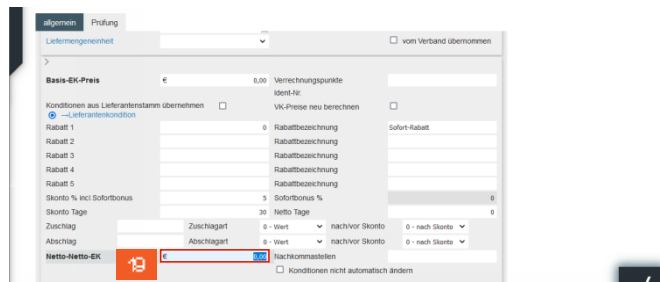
allgemein Prüfung

Liefermengeneinheit

vom Verband übernommen

Basis-EK-Preis € 0,00 Verrechnungspunkte

Ident-Nr.

Konditionen aus Lieferantenstamm übernehmen

VK-Preise neu berechnen

—Lieferantenkondition

Rabatt 1 0 Rabattbezeichnung Sofort-Rabatt

Rabatt 2 Rabattbezeichnung

Rabatt 3 Rabattbezeichnung

Rabatt 4 Rabattbezeichnung

Rabatt 5 Rabattbezeichnung

Skonto % incl Sofortbonus 5 Sofortbonus % 0

Skonto Tage 30 Netto Tage 0

Zuschlag Zuschlagart 0 - Wert nach/vor Skonto 0 - nach Skonto

Abschlag Abschlagart 0 - Wert nach/vor Skonto 0 - nach Skonto

Netto-Netto-EK 19 € 0,00 Nachkommastellen

Konditionen nicht automatisch ändern